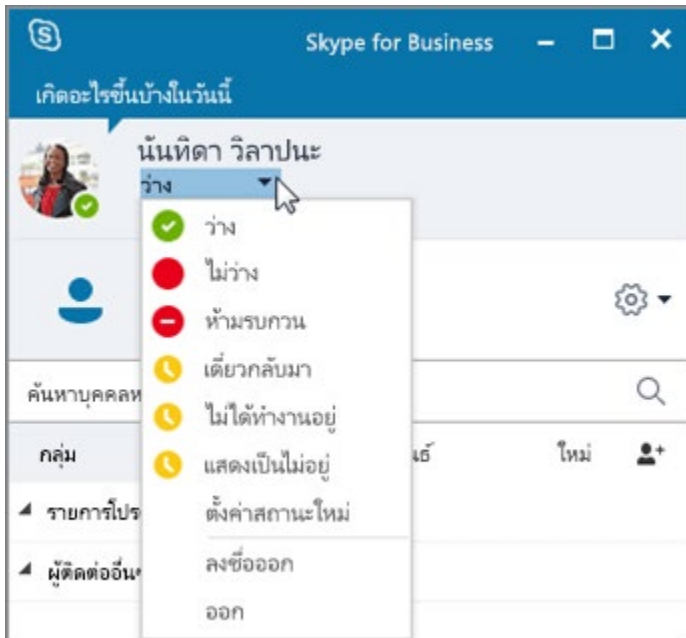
Skype for Business

เกิดอะไรขึ้นบ้างในวันนี้

นันทิดา วิลาปนะ

ว่าง

ว่าง

ไม่ว่าง

ห้ามรบกวน

เดี๋ยวกลับมา

ไม่ได้ทำงานอยู่

แสดงเป็นไม่อยู่

ตั้งค่าสถานะใหม่

ลงชื่อออก

ออก

ค้นหาบุคคลห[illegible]

กลุ่ม

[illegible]ย์

ใหม่

รายการโปร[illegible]

ผู้ติดต่ออื่น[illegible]